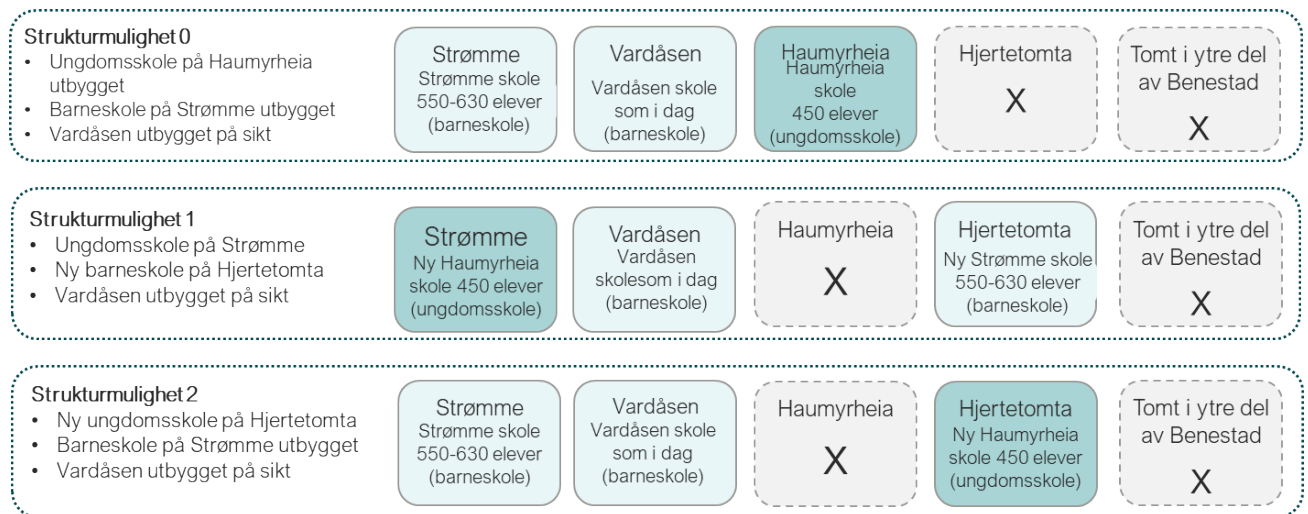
Strukturmulighet 0
• Ungdomsskole på Haumyrheia utbygget
• Barneskole på Strømme utbygget
• Vardåsen utbygget på sikt

Strømme
Strømme skole 550-630 elever (barneskole)

Vardåsen
Vardåsen skole som i dag (barneskole)

Haumyrheia
Haumyrheia skole 450 elever (ungdomsskole)

Hjertetomta
X

Tomt i ytre del av Benestad
X

Strukturmulighet 1
• Ungdomsskole på Strømme
• Ny barneskole på Hjertetomta
• Vardåsen utbygget på sikt

Strømme
Ny Haumyrheia skole 450 elever (ungdomsskole)

Vardåsen
Vardåsen skolesom i dag (barneskole)

Haumyrheia
X

Hjertetomta
Ny Strømme skole 550-630 elever (barneskole)

Tomt i ytre del av Benestad
X

Strukturmulighet 2
• Ny ungdomsskole på Hjertetomta
• Barneskole på Strømme utbygget
• Vardåsen utbygget på sikt

Strømme
Strømme skole 550-630 elever (barneskole)

Vardåsen
Vardåsen skole som i dag (barneskole)

Haumyrheia
X

Hjertetomta
Ny Haumyrheia skole 450 elever (ungdomsskole)

Tomt i ytre del av Benestad
X